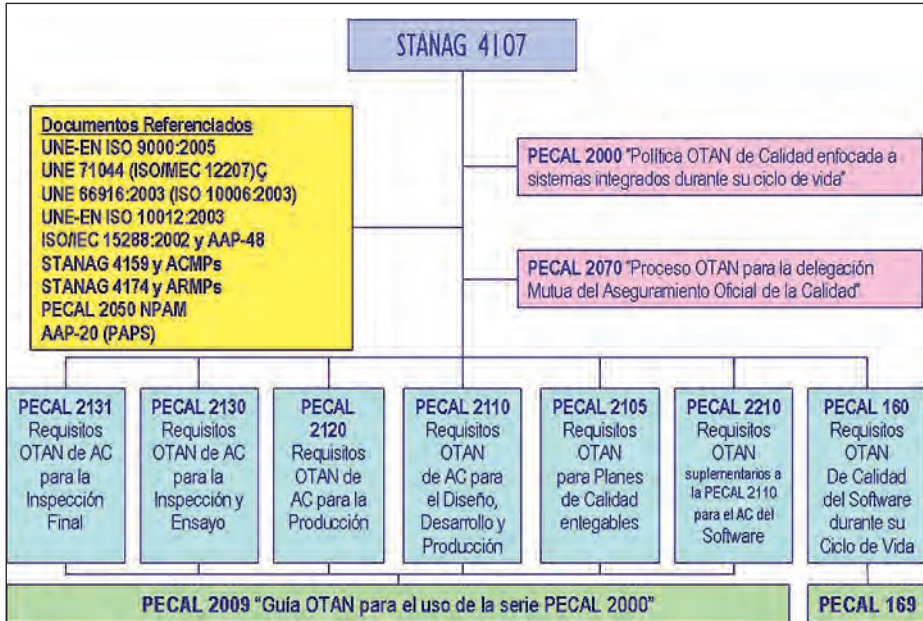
STANAG 4107

Documentos Referenciados
UNE-EN ISO 9000:2005
UNE 71044 (ISO/IEC 12207)Ç
UNE 66916:2003 (ISO 10006:2003)
UNE-EN ISO 10012:2003
ISO/IEC 15288:2002 y AAP-48
STANAG 4159 y ACMPs
STANAG 4174 y ARMPs
PECAL 2050 NPAM
AAP-20 (PAPS)

PECAL 2000 "Política OTAN de Calidad enfocada a sistemas integrados durante su ciclo de vida"

PECAL 2070 "Proceso OTAN para la delegación Mutua del Aseguramiento Oficial de la Calidad"

PECAL 2131 Requisitos OTAN de AC para la Inspección Final

PECAL 2130 Requisitos OTAN de AC para la Inspección y Ensayo

PECAL 2120 Requisitos OTAN de AC para la Producción

PECAL 2110 Requisitos OTAN de AC para el Diseño, Desarrollo y Producción

PECAL 2105 Requisitos OTAN para Planes de Calidad entegables

PECAL 2210 Requisitos OTAN suplementarios a la PECAL 2110 para el AC del Software

PECAL 160 Requisitos OTAN De Calidad del Software durante su Ciclo de Vida

PECAL 2009 "Guía OTAN para el uso de la serie PECAL 2000"

PECAL 169